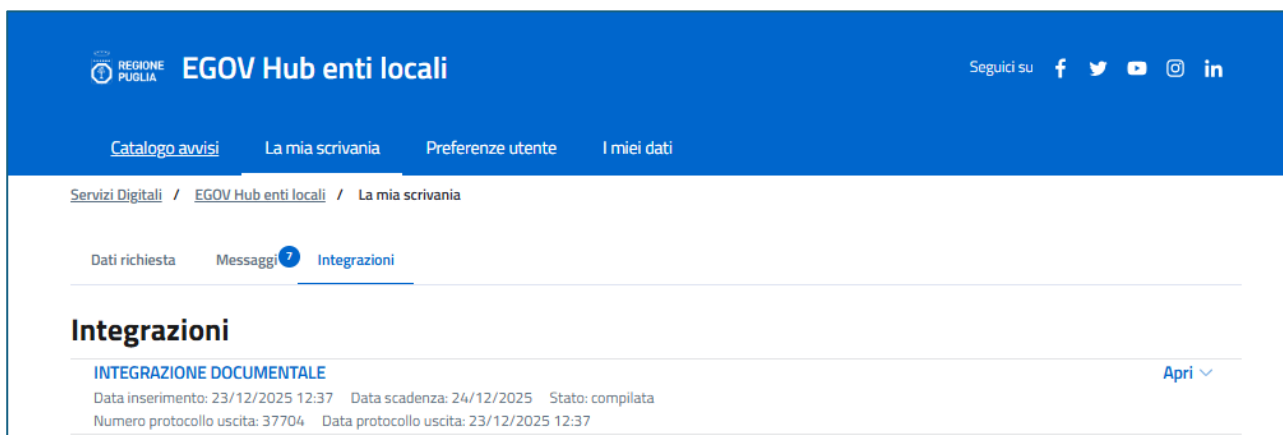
REGIONE PUGLIA EGOV Hub enti locali

Seguici su

Catalogo avvisi La mia scrivania Preferenze utente I miei dati

Servizi Digitali / EGOV Hub enti locali / La mia scrivania

Dati richiesta Messaggi 7 Integrazioni

Integrazioni

INTEGRAZIONE DOCUMENTALE

Apri

Data inserimento: 23/12/2025 12:37 Data scadenza: 24/12/2025 Stato: compilata

Numero protocollo uscita: 37704 Data protocollo uscita: 23/12/2025 12:37